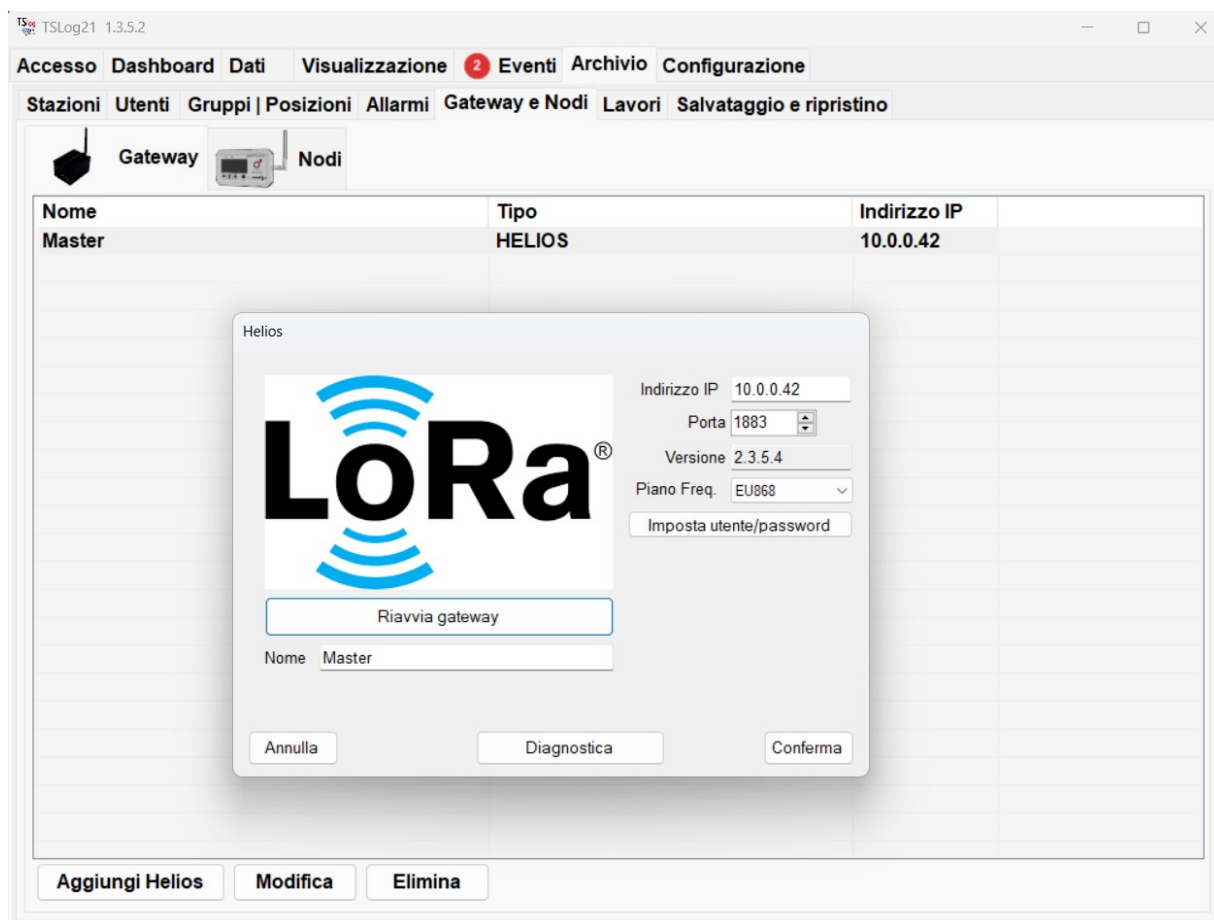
TSLog21 1.3.5.2

Accesso Dashboard Dati Visualizzazione 2 Eventi Archivio Configurazione

Stazioni Utenti Gruppi | Posizioni Allarmi Gateway e Nodi Lavori Salvataggio e ripristino

Gateway Nodi

| Nome | Tipo | Indirizzo IP |
|---|---|---|
| Master | HELIOS | 10.0.0.42 |

Helios

LoRa®

Indirizzo IP 10.0.0.42
Porta 1883
Versione 2.3.5.4
Piano Freq. EU868
Imposta utente/password

Riavvia gateway

Nome Master

Annulla Diagnostica Conferma

Aggiungi Helios Modifica Elimina